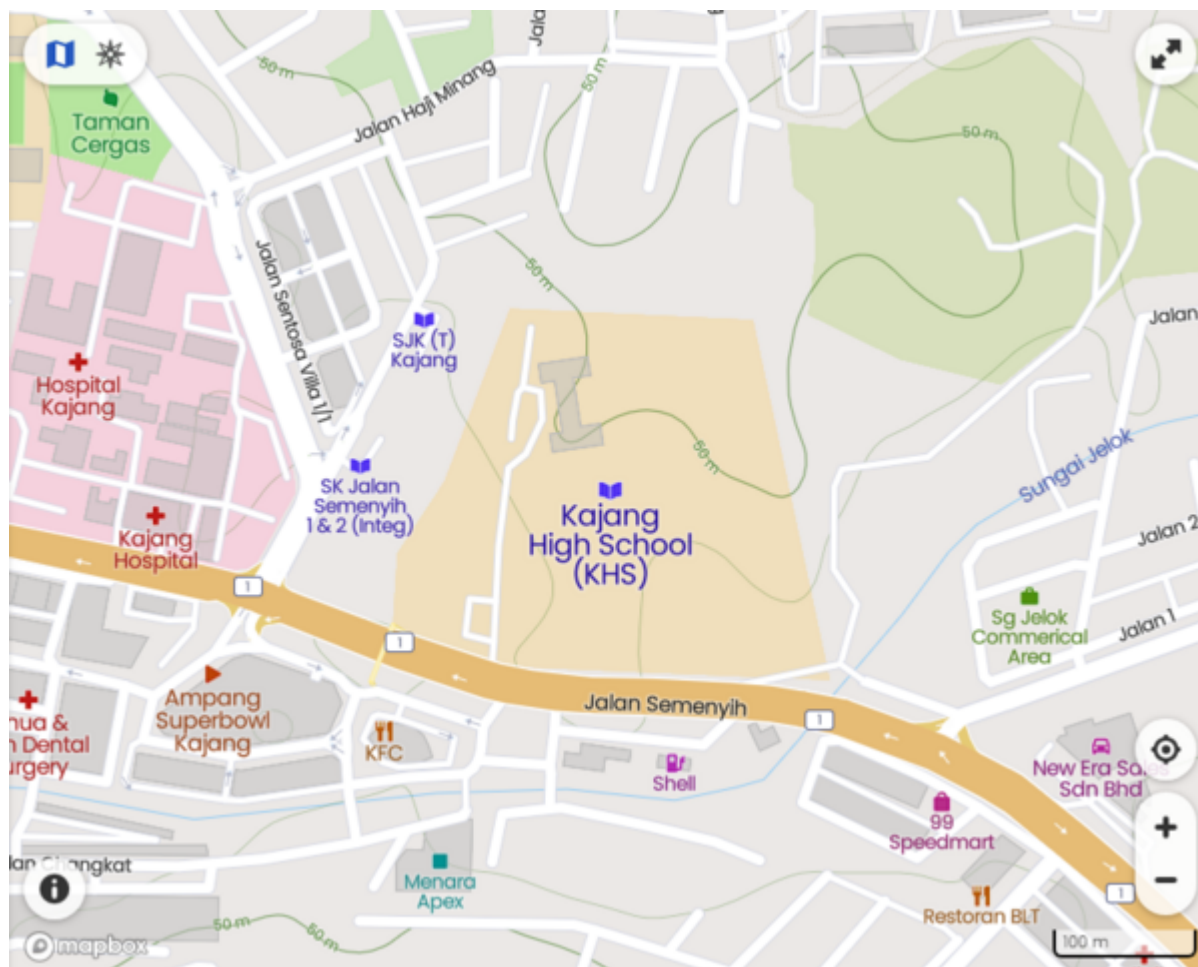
Jalan

50 m

Jalan Haji Minang

50 m

Taman Cergas

50 m

Jalan Sentosa Villa 1/1

50 m

SJK (T) Kajang

Jalan

Hospital Kajang

50 m

Sungai Jelok

SK Jalan Semenyih 1 & 2 (Integ)

Kajang High School (KHS)

Jalan 2

Kajang Hospital

1

Sg Jelok Commerical Area

1

Jalan 1

Ampang Superbowl Kajang

Jalan Semenyih

1

hua & n Dental urgery

KFC

Shell

New Era Sales Sdn Bhd

99 Speedmart

lan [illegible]ngkat

Menara Apex

50 m

50 m

Restoran BLT

1

mapbox

100 m

+

−